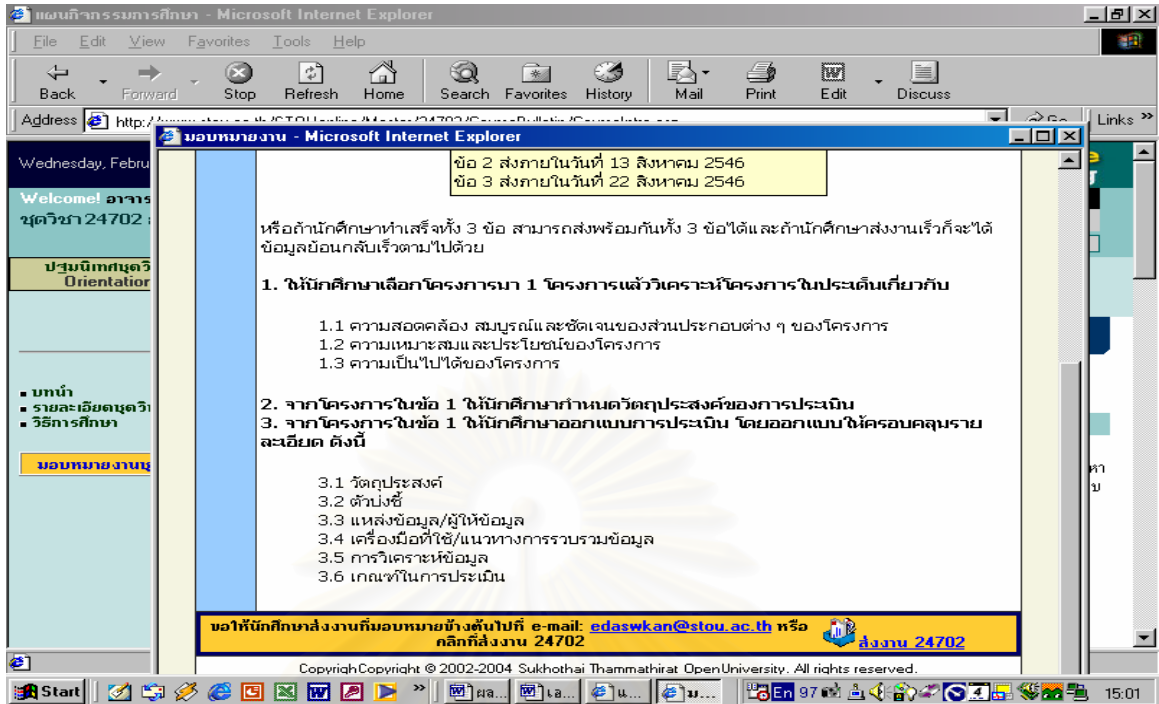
แผนกิจกรรมการศึกษา - Microsoft Internet Explorer

File Edit View Favorites Tools Help

Back Forward Stop Refresh Home Search Favorites History Mail Print Edit Discuss

Address http:// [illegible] Go Links

Wednesday, Febru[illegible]

Welcome! อาจาร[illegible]
ชุดวิชา 24702 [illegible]

ปฐมนิเทศชุดวิ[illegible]
Orientation

▪ บทนำ
▪ รายละเอียดชุดวิ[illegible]
▪ วิธีการศึกษา

มอบหมายงานชุ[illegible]

มอบหมายงาน - Microsoft Internet Explorer

ข้อ 2 ส่งภายในวันที่ 13 สิงหาคม 2546
ข้อ 3 ส่งภายในวันที่ 22 สิงหาคม 2546

หรือถ้านักศึกษาทำเสร็จทั้ง 3 ข้อ สามารถส่งพร้อมกันทั้ง 3 ข้อได้และถ้านักศึกษาส่งงานเร็วก็จะได้ข้อมูลย้อนกลับเร็วตามไปด้วย

1. ให้นักศึกษาเลือกโครงการมา 1 โครงการแล้ววิเคราะห์โครงการในประเด็นเกี่ยวกับ

1.1 ความสอดคล้อง สมบูรณ์และชัดเจนของส่วนประกอบต่าง ๆ ของโครงการ
1.2 ความเหมาะสมและประโยชน์ของโครงการ
1.3 ความเป็นไปได้ของโครงการ

2. จากโครงการในข้อ 1 ให้นักศึกษากำหนดวัตถุประสงค์ของการประเมิน
3. จากโครงการในข้อ 1 ให้นักศึกษาออกแบบการประเมิน โดยออกแบบให้ครอบคลุมรายละเอียด ดังนี้

3.1 วัตถุประสงค์
3.2 ตัวบ่งชี้
3.3 แหล่งข้อมูล/ผู้ให้ข้อมูล
3.4 เครื่องมือที่ใช้/แนวทางการรวบรวมข้อมูล
3.5 การวิเคราะห์ข้อมูล
3.6 เกณฑ์ในการประเมิน

ขอให้นักศึกษาส่งงานที่มอบหมายข้างต้นไปที่ e-mail: edaswkan@stou.ac.th หรือคลิกที่ส่งงาน 24702
ส่งงาน 24702

CopyrighCopyright © 2002-2004 Sukhothai Thammathirat OpenUniversity. All rights reserved.

Start ผล... เล... ม... ม... En 97 15:01